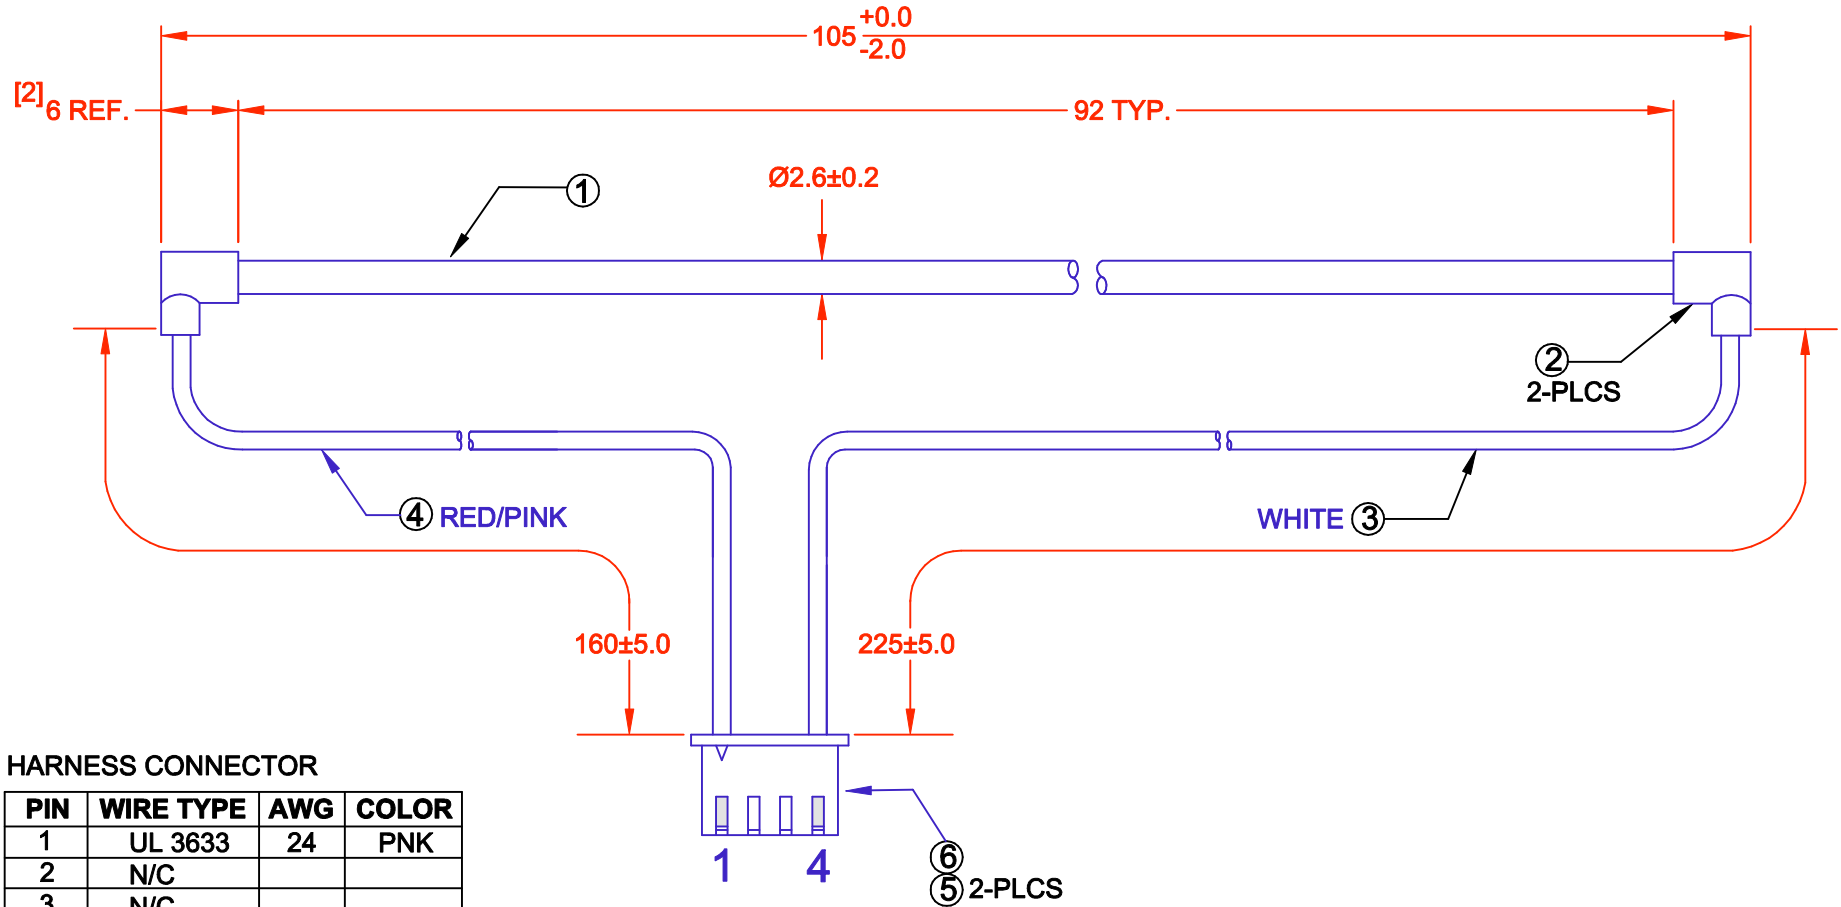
$105^{+0.0}_{-2.0}$

[2]6 REF.

92 TYP.

Ø2.6±0.2

1

2
2-PLCS

4 RED/PINK

WHITE 3

160±5.0

225±5.0

HARNESS CONNECTOR

| PIN | WIRE TYPE | AWG | COLOR |
|---|---|---|---|
| 1 | UL 3633 | 24 | PNK |
| 2 | N/C | | |
| 3 | N/C | | |

1 4

6
5 2-PLCS